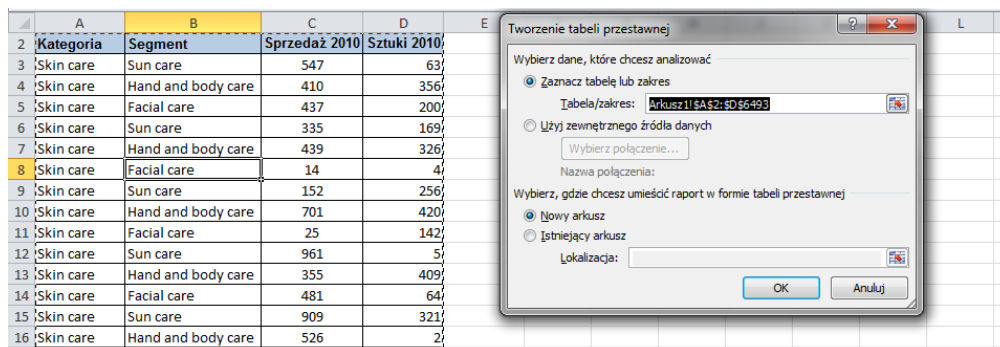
| | A | B | C | D | E |
|---|---|---|---|---|---|
| 2 | Kategoria | Segment | Sprzedaż 2010 | Sztuki 2010 | |
| 3 | Skin care | Sun care | 547 | 63 | |
| 4 | Skin care | Hand and body care | 410 | 356 | |
| 5 | Skin care | Facial care | 437 | 200 | |
| 6 | Skin care | Sun care | 335 | 169 | |
| 7 | Skin care | Hand and body care | 439 | 326 | |
| 8 | Skin care | Facial care | 14 | 4 | |
| 9 | Skin care | Sun care | 152 | 256 | |
| 10 | Skin care | Hand and body care | 701 | 420 | |
| 11 | Skin care | Facial care | 25 | 142 | |
| 12 | Skin care | Sun care | 961 | 5 | |
| 13 | Skin care | Hand and body care | 355 | 409 | |
| 14 | Skin care | Facial care | 481 | 64 | |
| 15 | Skin care | Sun care | 909 | 321 | |
| 16 | Skin care | Hand and body care | 526 | 2 | |

L

Tworzenie tabeli przestawnej

? X

Wybierz dane, które chcesz analizować

Zaznacz tabelę lub zakres

Tabela/zakres: Arkusz1!$A$2:$D$6493

Użyj zewnętrznego źródła danych

Wybierz połączenie...

Nazwa połączenia:

Wybierz, gdzie chcesz umieścić raport w formie tabeli przestawnej

Nowy arkusz

Istniejący arkusz

Lokalizacja:

OK

Anuluj